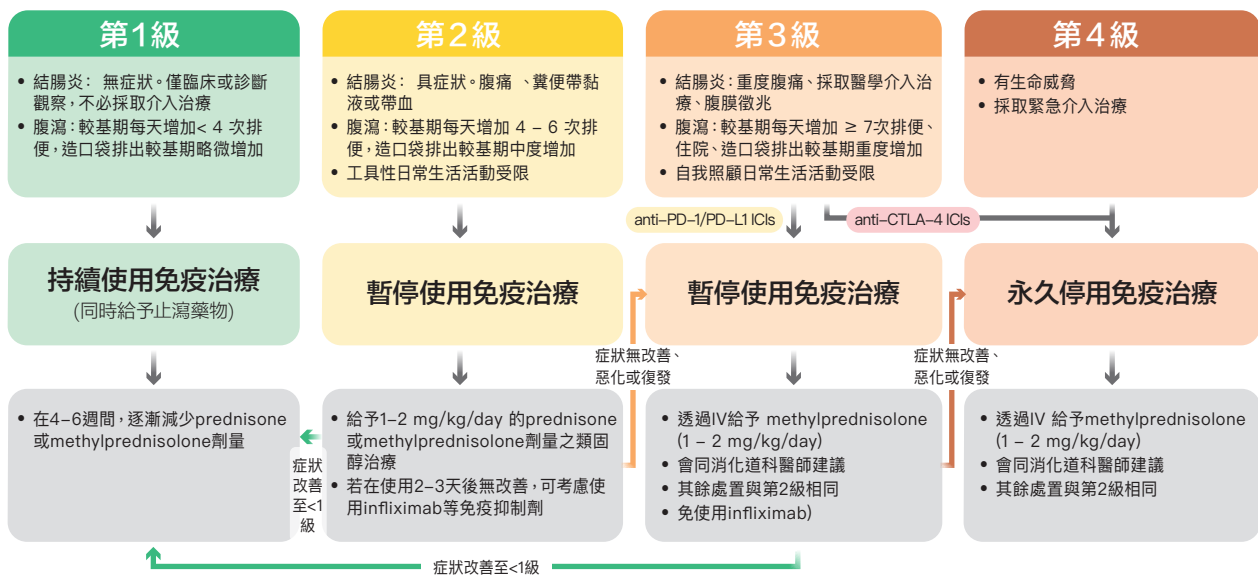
第1級

• 結腸炎： 無症狀。僅臨床或診斷觀察，不必採取介入治療
• 腹瀉：較基期每天增加< 4 次排便，造口袋排出較基期略微增加

持續使用免疫治療
(同時給予止瀉藥物)

• 在4−6週間，逐漸減少prednisone或methylprednisolone劑量

第2級

• 結腸炎： 具症狀。腹痛 、糞便帶黏液或帶血
• 腹瀉：較基期每天增加 4 − 6 次排便，造口袋排出較基期中度增加
• 工具性日常生活活動受限

暫停使用免疫治療

• 給予1−2 mg/kg/day 的prednisone或methylprednisolone劑量之類固醇治療
• 若在使用2−3天後無改善，可考慮使用infliximab等免疫抑制劑

症狀改善至<1級

第3級

• 結腸炎：重度腹痛、採取醫學介入治療、腹膜徵兆
• 腹瀉：較基期每天增加 ≥ 7次排便、住院、造口袋排出較基期重度增加
• 自我照顧日常生活活動受限

anti−PD−1/PD−L1 ICIs

暫停使用免疫治療

症狀無改善、惡化或復發

• 透過IV給予 methylprednisolone (1 − 2 mg/kg/day)
• 會同消化道科醫師建議
• 其餘處置與第2級相同
• 免使用infliximab)

第4級

• 有生命威脅
• 採取緊急介入治療

anti−CTLA−4 ICIs

永久停用免疫治療

症狀無改善、惡化或復發

• 透過IV 給予methylprednisolone (1 − 2 mg/kg/day)
• 會同消化道科醫師建議
• 其餘處置與第2級相同

症狀改善至<1級